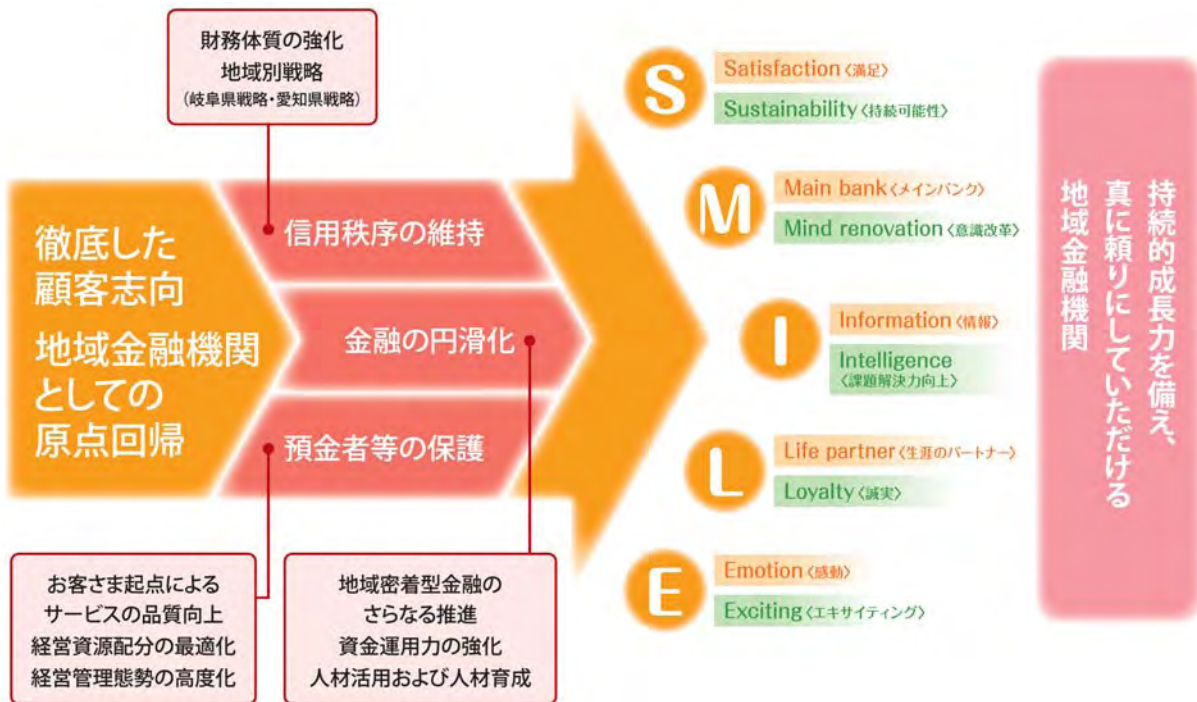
財務体質の強化
地域別戦略
（岐阜県戦略・愛知県戦略）

徹底した
顧客志向
地域金融機関
としての
原点回帰

信用秩序の維持

金融の円滑化

預金者等の保護

お客さま起点による
サービスの品質向上
経営資源配分の最適化
経営管理態勢の高度化

地域密着型金融の
さらなる推進
資金運用力の強化
人材活用および人材育成

S
Satisfaction〈満足〉
Sustainability〈持続可能性〉

M
Main bank〈メインバンク〉
Mind renovation〈意識改革〉

I
Information〈情報〉
Intelligence
〈課題解決力向上〉

L
Life partner〈生涯のパートナー〉
Loyalty〈誠実〉

E
Emotion〈感動〉
Exciting〈エキサイティング〉

持続的成長力を備え、
真に頼りにしていただける
地域金融機関